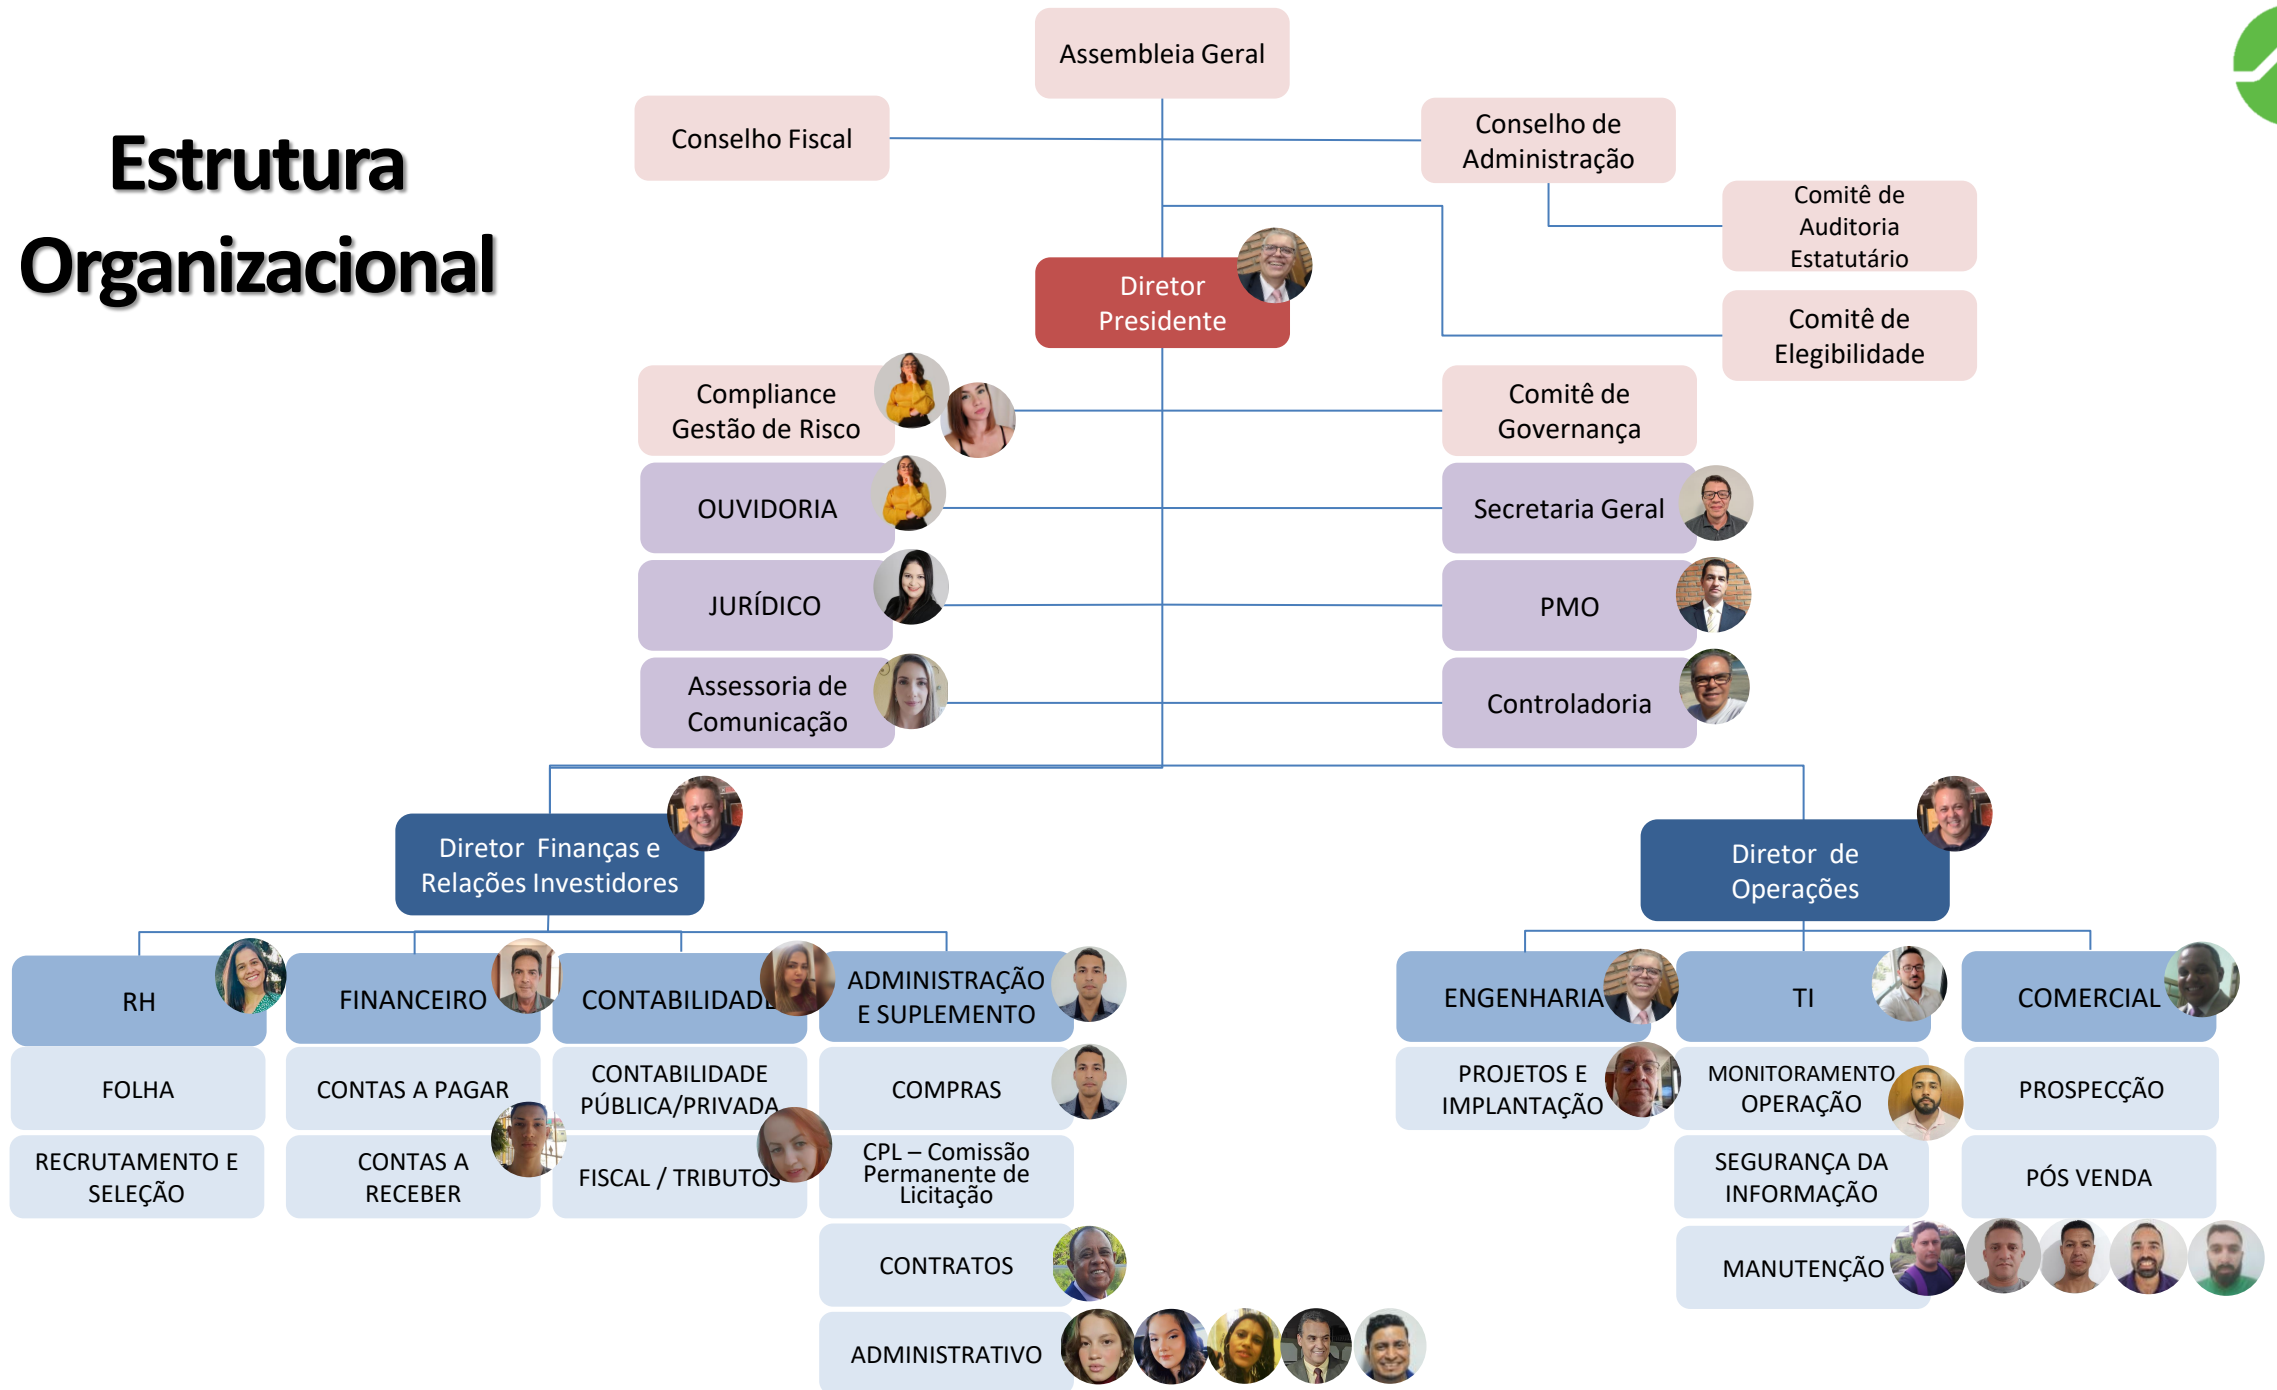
Estrutura Organizacional

Assembleia Geral

Conselho Fiscal

Conselho de Administração

Comitê de Auditoria Estatutário

Comitê de Elegibilidade

Diretor Presidente

Compliance Gestão de Risco

Comitê de Governança

OUVIDORIA

Secretaria Geral

JURÍDICO

PMO

Assessoria de Comunicação

Controladoria

Diretor Finanças e Relações Investidores

Diretor de Operações

RH

FOLHA

RECRUTAMENTO E SELEÇÃO

FINANCEIRO

CONTAS A PAGAR

CONTAS A RECEBER

CONTABILIDADE

CONTABILIDADE PÚBLICA/PRIVADA

FISCAL / TRIBUTOS

ADMINISTRAÇÃO E SUPLEMENTO

COMPRAS

CPL – Comissão Permanente de Licitação

CONTRATOS

ADMINISTRATIVO

ENGENHARIA

PROJETOS E IMPLANTAÇÃO

TI

MONITORAMENTO OPERAÇÃO

SEGURANÇA DA INFORMAÇÃO

MANUTENÇÃO

COMERCIAL

PROSPECÇÃO

PÓS VENDA